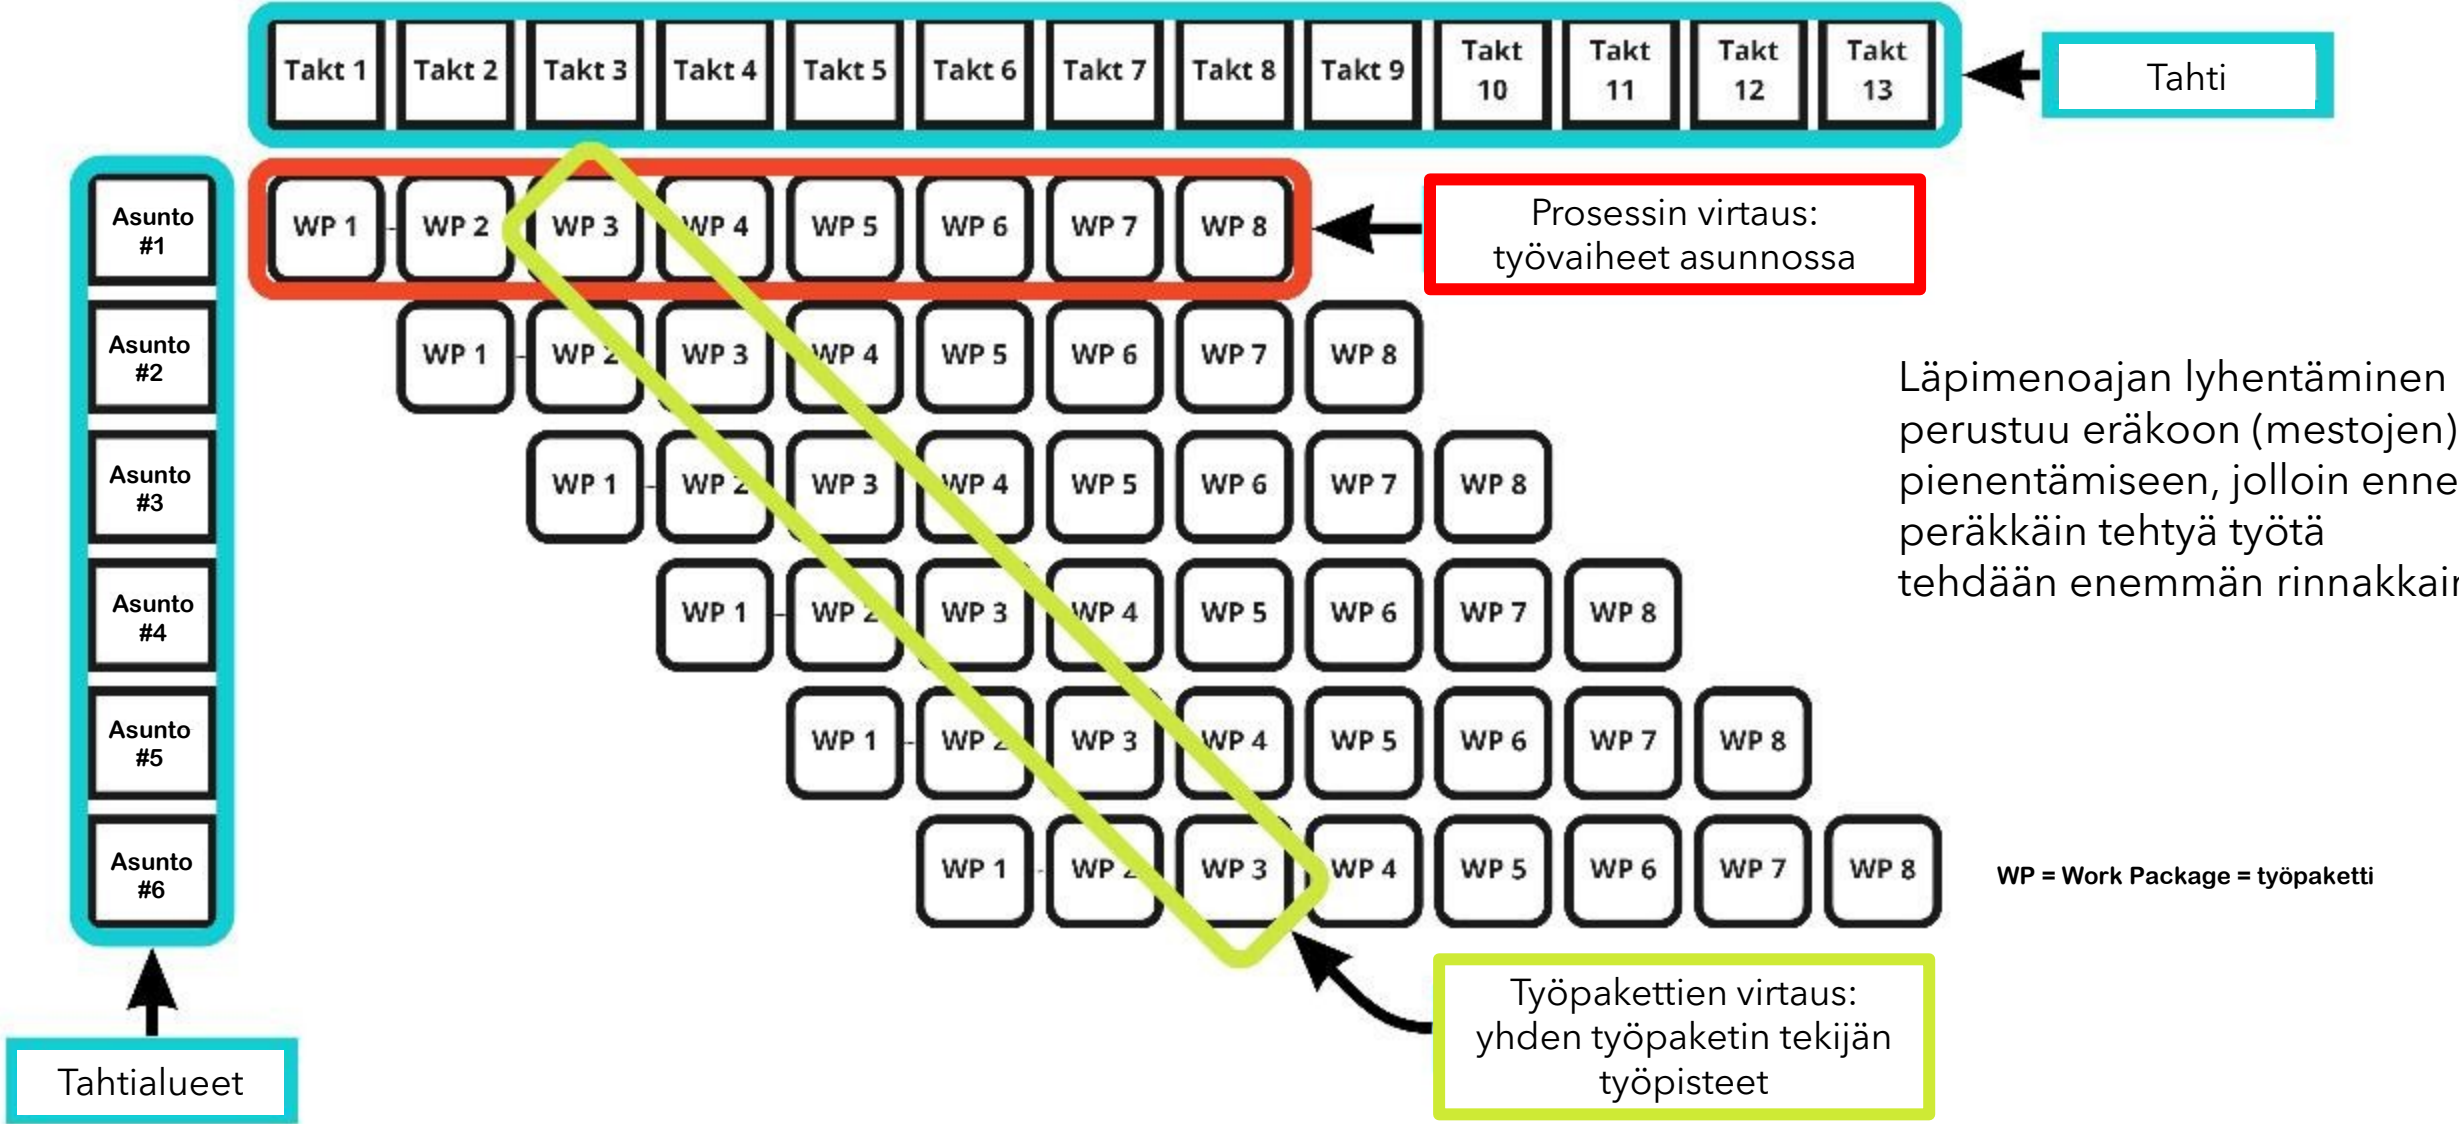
| Takt 1 | Takt 2 | Takt 3 | Takt 4 | Takt 5 | Takt 6 | Takt 7 | Takt 8 | Takt 9 | Takt 10 | Takt 11 | Takt 12 | Takt 13 |
|---|---|---|---|---|---|---|---|---|---|---|---|---|

Tahti

Asunto #1: WP 1, WP 2, WP 3, WP 4, WP 5, WP 6, WP 7, WP 8

Prosessin virtaus: työvaiheet asunnossa

Asunto #2: WP 1, WP 2, WP 3, WP 4, WP 5, WP 6, WP 7, WP 8

Asunto #3: WP 1, WP 2, WP 3, WP 4, WP 5, WP 6, WP 7, WP 8

Asunto #4: WP 1, WP 2, WP 3, WP 4, WP 5, WP 6, WP 7, WP 8

Asunto #5: WP 1, WP 2, WP 3, WP 4, WP 5, WP 6, WP 7, WP 8

Asunto #6: WP 1, WP 2, WP 3, WP 4, WP 5, WP 6, WP 7, WP 8

Läpimenoajan lyhentäminen perustuu eräkoon (mestojen) pienentämiseen, jolloin enne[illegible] peräkkäin tehtyä työtä tehdään enemmän rinnakkai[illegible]

WP = Work Package = työpaketti

Työpakettien virtaus: yhden työpaketin tekijän työpisteet

Tahtialueet